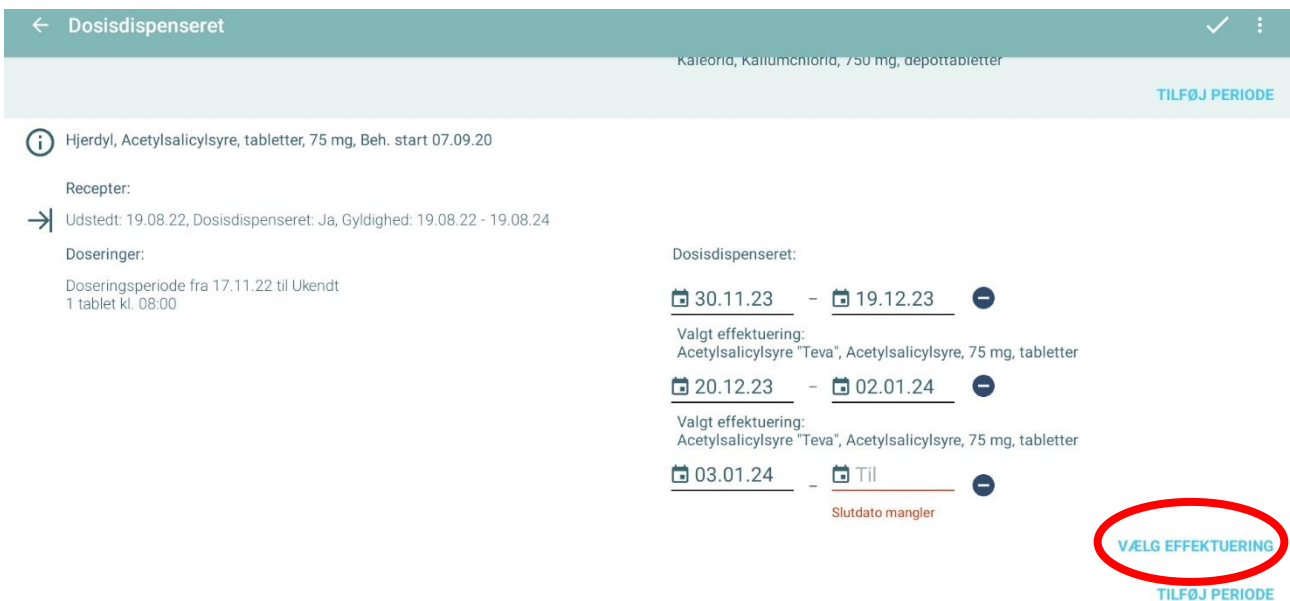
Dosisdispenseret

Kaleorid, Kaliumchlorid, 750 mg, depottabletter

TILFØJ PERIODE

Hjerdyl, Acetylsalicylsyre, tabletter, 75 mg, Beh. start 07.09.20

Recepter:

Udstedt: 19.08.22, Dosisdispenseret: Ja, Gyldighed: 19.08.22 - 19.08.24

Doseringer:

Doseringsperiode fra 17.11.22 til Ukendt
1 tablet kl. 08:00

Dosisdispenseret:

30.11.23 – 19.12.23

Valgt effektuering:
Acetylsalicylsyre "Teva", Acetylsalicylsyre, 75 mg, tabletter

20.12.23 – 02.01.24

Valgt effektuering:
Acetylsalicylsyre "Teva", Acetylsalicylsyre, 75 mg, tabletter

03.01.24 – Til

Slutdato mangler

VÆLG EFFEKTUERING

TILFØJ PERIODE